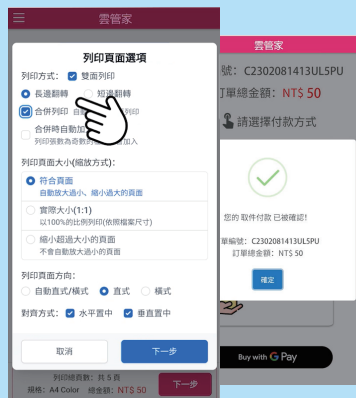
雲管家

列印頁面選項

列印方式: 雙面列印

長邊翻轉 短邊翻轉

合併列印 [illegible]列印

合併時自動加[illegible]

列印張數為奇數時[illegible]加入

列印頁面大小(縮放方式):

符合頁面
自動放大過小、縮小過大的頁面

實際大小(1:1)
以100%的比例列印(依照檔案尺寸)

縮小超過大小的頁面
不會自動放大過小的頁面

列印頁面方向:

自動直式/橫式 直式 橫式

對齊方式: 水平置中 垂直置中

取消

下一步

列印總頁數: 共 5 頁
規格: A4 Color 總金額: NT$ 50

下一步

雲管家

號: C2302081413UL5PU

訂單總金額: NT$ 50

請選擇付款方式

您的 取件付款 已被確認!

單編號: C2302081413UL5PU
訂單總金額: NT$ 50

確定

Buy with G Pay